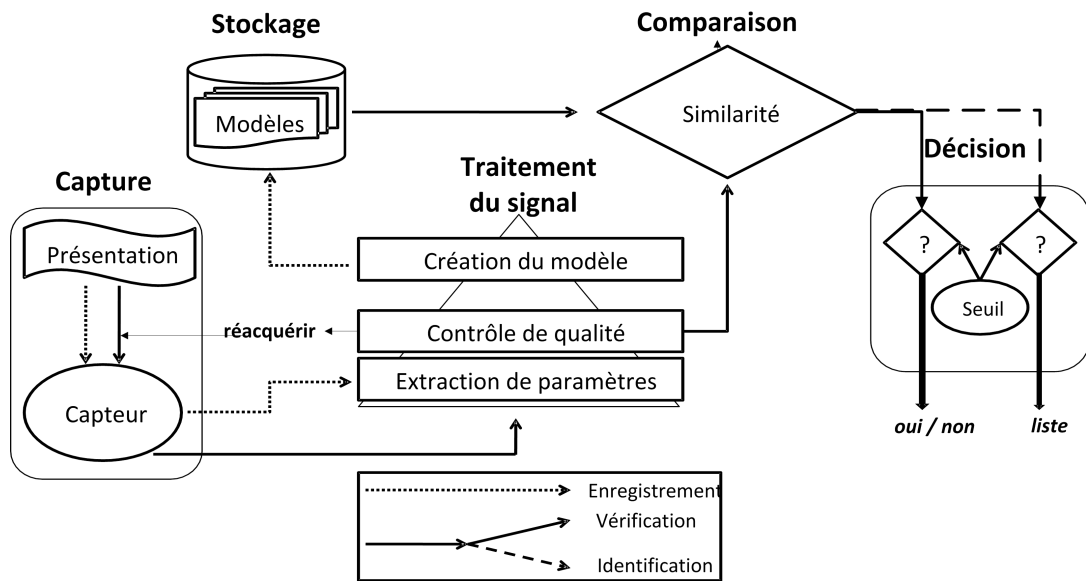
Stockage

Comparaison

Modèles

Similarité

Traitement du signal

Décision

Capture

Présentation

Création du modèle

?

?

Seuil

réacquérir

Contrôle de qualité

Extraction de paramètres

Capteur

oui / non

liste

Enregistrement

Vérification

Identification